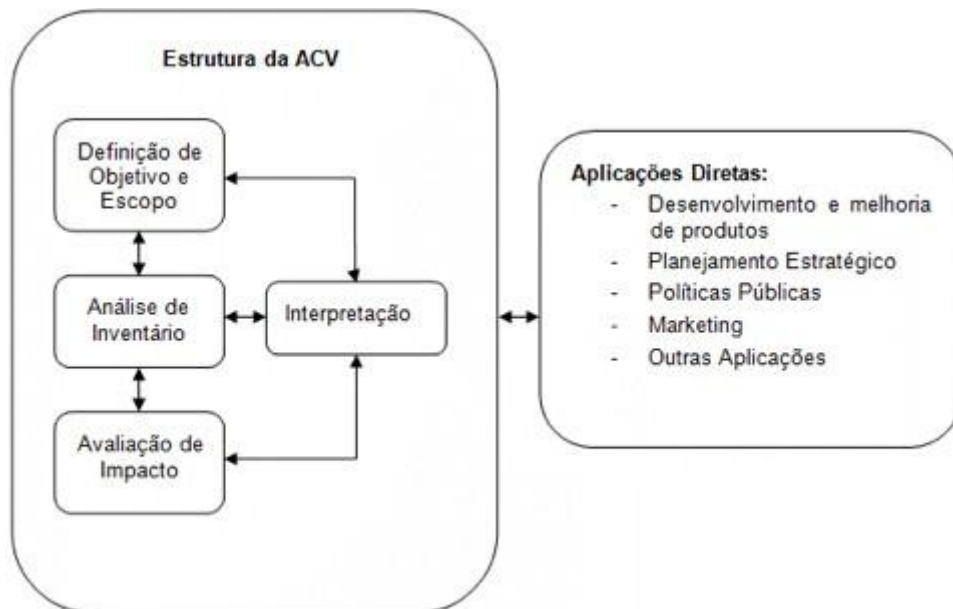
Estrutura da ACV

Definição de Objetivo e Escopo

Análise de Inventário

Avaliação de Impacto

Interpretação

Aplicações Diretas:
- Desenvolvimento e melhoria de produtos
- Planejamento Estratégico
- Políticas Públicas
- Marketing
- Outras Aplicações